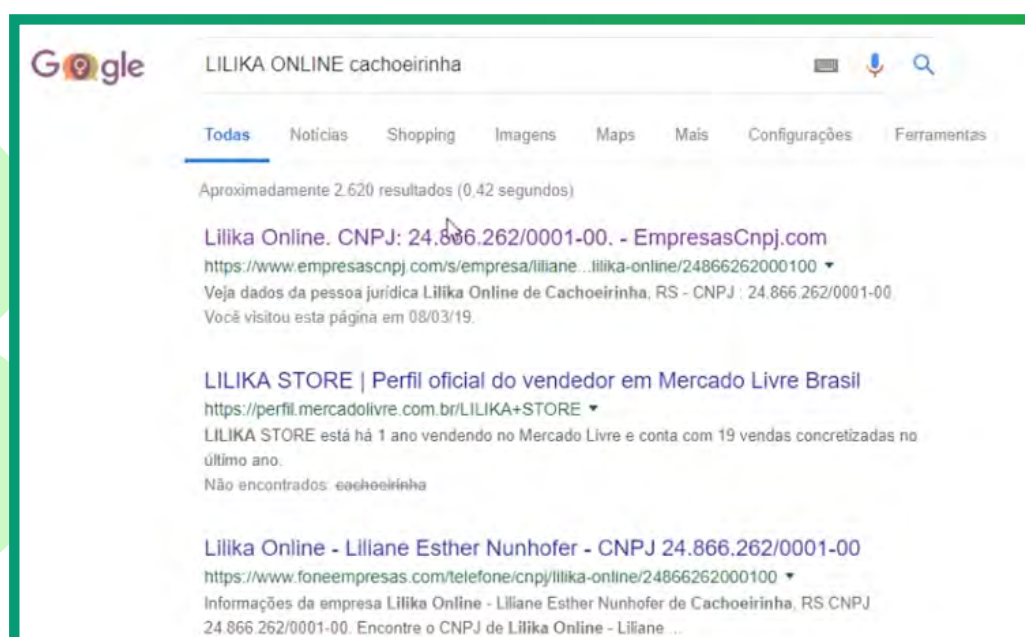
G gle

LILIKA ONLINE cachoeirinha

Todas Notícias Shopping Imagens Maps Mais Configurações Ferramentas

Aproximadamente 2.620 resultados (0,42 segundos)

Lilika Online. CNPJ: 24.866.262/0001-00. - EmpresasCnpj.com
https://www.empresascnpj.com/s/empresa/liliane...lilika-online/24866262000100 ▾
Veja dados da pessoa jurídica Lilika Online de Cachoeirinha, RS - CNPJ : 24.866.262/0001-00.
Você visitou esta página em 08/03/19.

LILIKA STORE | Perfil oficial do vendedor em Mercado Livre Brasil
https://perfil.mercadolivre.com.br/LILIKA+STORE ▾
LILIKA STORE está há 1 ano vendendo no Mercado Livre e conta com 19 vendas concretizadas no último ano.
Não encontrados: cachoeirinha

Lilika Online - Liliane Esther Nunhofer - CNPJ 24.866.262/0001-00
https://www.foneempresas.com/telefone/cnpj/lilika-online/24866262000100 ▾
Informações da empresa Lilika Online - Liliane Esther Nunhofer de Cachoeirinha, RS CNPJ 24.866.262/0001-00. Encontre o CNPJ de Lilika Online - Liliane ...